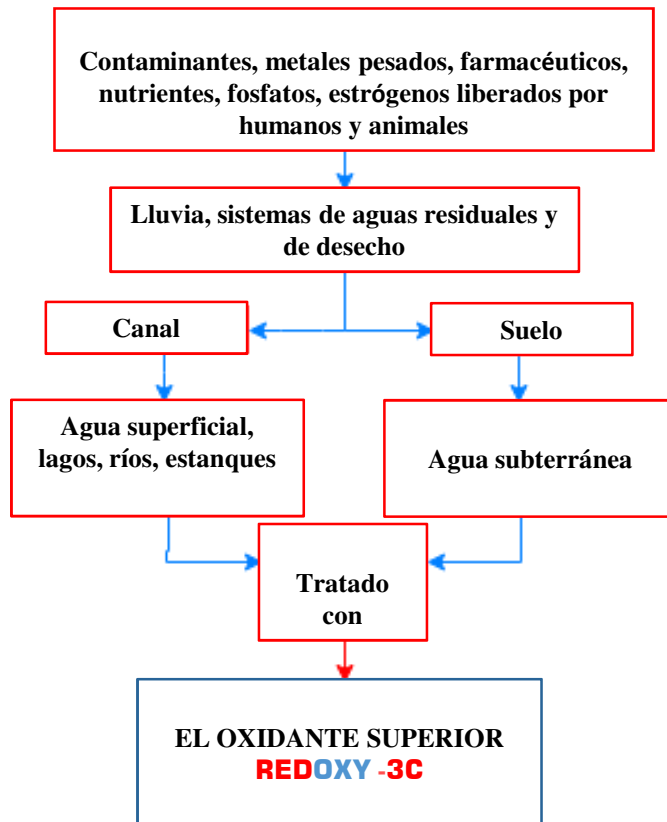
Contaminantes, metales pesados, farmacéuticos, nutrientes, fosfatos, estrógenos liberados por humanos y animales

Lluvia, sistemas de aguas residuales y de desecho

Canal

Suelo

Agua superficial, lagos, ríos, estanques

Agua subterránea

Tratado con

EL OXIDANTE SUPERIOR
REDOXY -3C